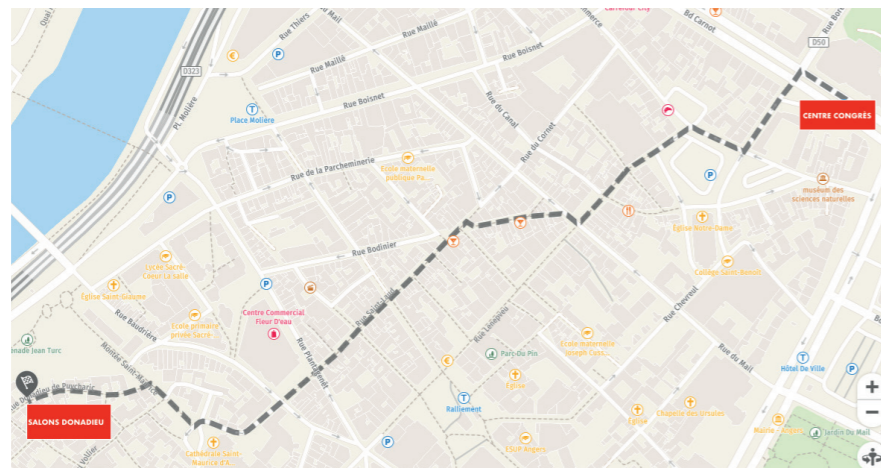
Quai
Rue Thiers
Rue du Mail
Carrefour City
Bd Carnot
Rue Bo
D50
D323
Rue Maillé
Rue Maillé
Rue Boisnet
Pl. Molière
Place Molière
Rue Boisnet
Rue du Canal
Rue du Cornet
CENTRE CONGRÈS
Rue de la Parcheminerie
École maternelle publique Pa...
museum des sciences naturelles
Église Notre-Dame
Rue Bodinier
Collège Saint-Benoit
Lycée Sacré-Coeur La Salle
Église Saint-Jacques
Rue Baudrière
École primaire privée Sacré...
Centre Commercial Fleur D'eau
Rue Saint-Aubin
Rue Lenepveu
Rue Chevreul
École maternelle Joseph Cuss...
Rue du Mail
Montée Saint-Maurice
nade Jean Turc
Parc Du Pin
Église
Hôtel De Ville
Rue Plantagenet
de Pocharic
Ralliement
Chapelle des Ursulines
Église
SALONS DONADIEU
Cathédrale Saint-Maurice d'A...
ESSCA Angers
Mairie d'Angers
Jardin Du Mail
+
−